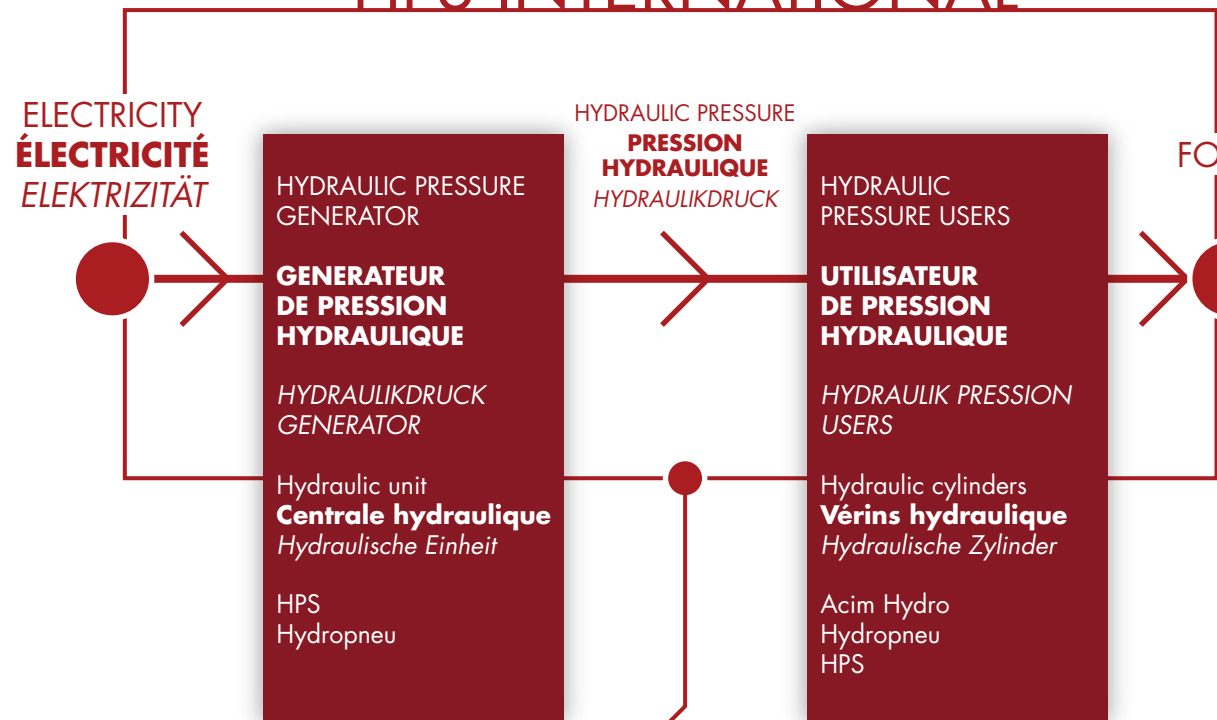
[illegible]

ELECTRICITY
**ÉLECTRICITÉ**
*ELEKTRIZITÄT*

HYDRAULIC PRESSURE GENERATOR

**GENERATEUR DE PRESSION HYDRAULIQUE**

*HYDRAULIKDRUCK GENERATOR*

Hydraulic unit
**Centrale hydraulique**
*Hydraulische Einheit*

HPS
Hydropneu

HYDRAULIC PRESSURE
**PRESSION HYDRAULIQUE**
*HYDRAULIKDRUCK*

HYDRAULIC PRESSURE USERS

**UTILISATEUR DE PRESSION HYDRAULIQUE**

*HYDRAULIK PRESSION USERS*

Hydraulic cylinders
**Vérins hydraulique**
*Hydraulische Zylinder*

Acim Hydro
Hydropneu
HPS

FO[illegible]